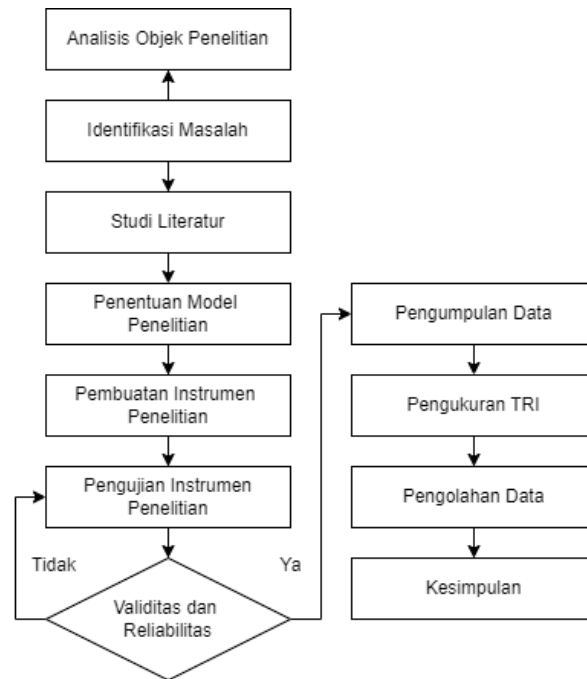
Analisis Objek Penelitian

Identifikasi Masalah

Studi Literatur

Penentuan Model Penelitian

Pembuatan Instrumen Penelitian

Pengujian Instrumen Penelitian

Tidak

Ya

Validitas dan Reliabilitas

Pengumpulan Data

Pengukuran TRI

Pengolahan Data

Kesimpulan